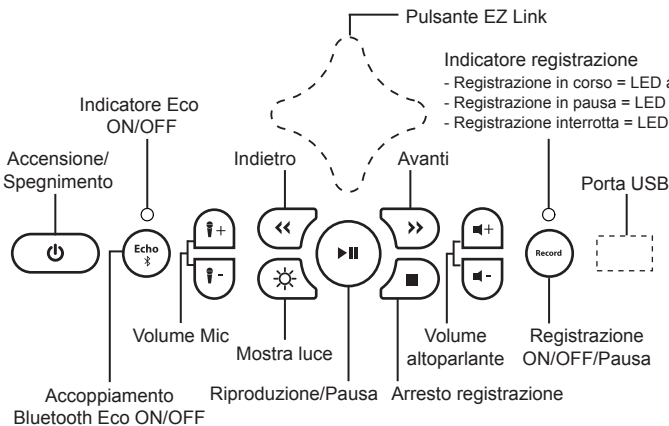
Pulsante EZ Link

Indicatore registrazione
- Registrazione in corso = LED a
- Registrazione in pausa = LED
- Registrazione interrotta = LED

Indicatore Eco ON/OFF

Accensione/ Spegnimento

Indietro

Avanti

Porta USB

Echo

Record

Volume Mic

Mostra luce

Volume altoparlante

Registrazione ON/OFF/Pausa

Accoppiamento Bluetooth Eco ON/OFF

Riproduzione/Pausa

Arresto registrazione